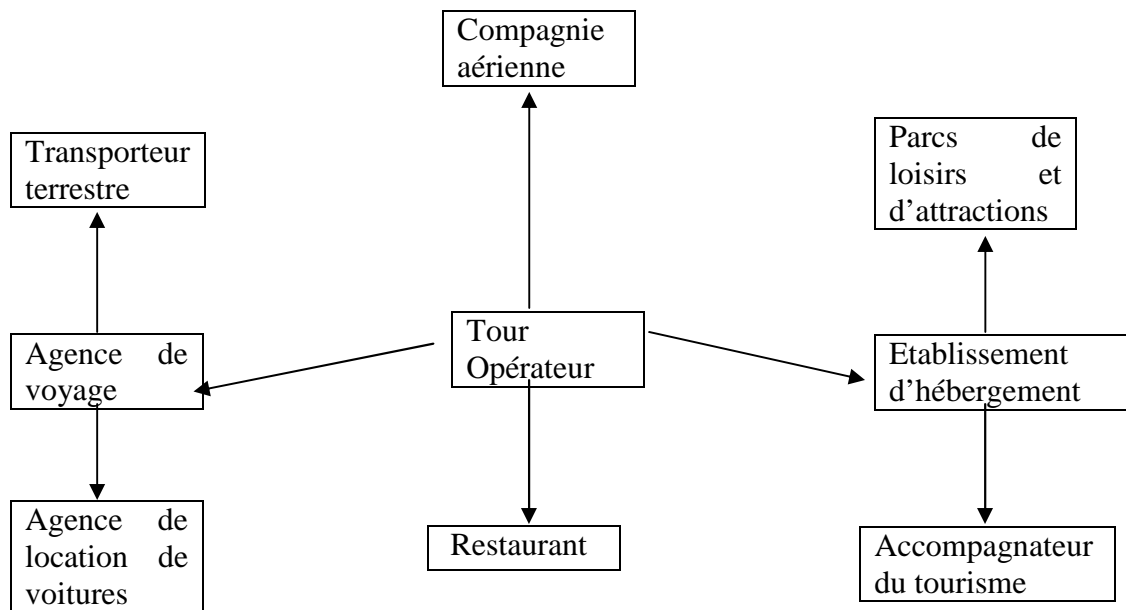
Compagnie aérienne

Transporteur terrestre

Parcs de loisirs et d'attractions

Agence de voyage

Tour Opérateur

Etablissement d'hébergement

Agence de location de voitures

Restaurant

Accompagnateur du tourisme